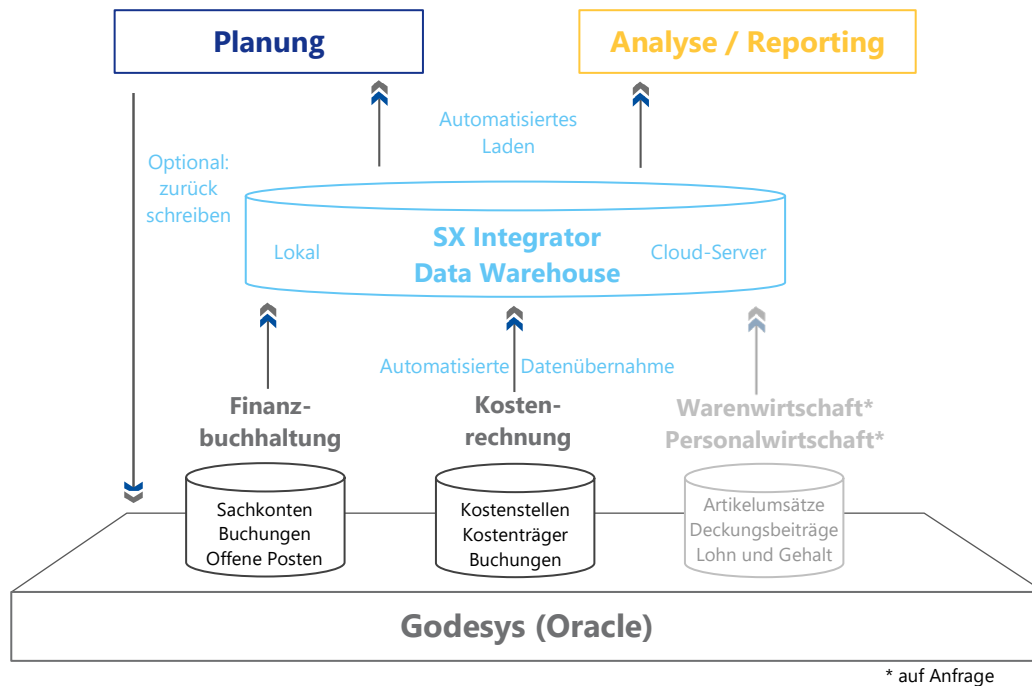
Planung

Analyse / Reporting

Automatisiertes Laden

Optional: zurück schreiben

Lokal

SX Integrator Data Warehouse

Cloud-Server

Automatisierte Datenübernahme

Finanzbuchhaltung

Kostenrechnung

Warenwirtschaft*
Personalwirtschaft*

Sachkonten
Buchungen
Offene Posten

Kostenstellen
Kostenträger
Buchungen

Artikelumsätze
Deckungsbeiträge
Lohn und Gehalt

Godesys (Oracle)

* auf Anfrage